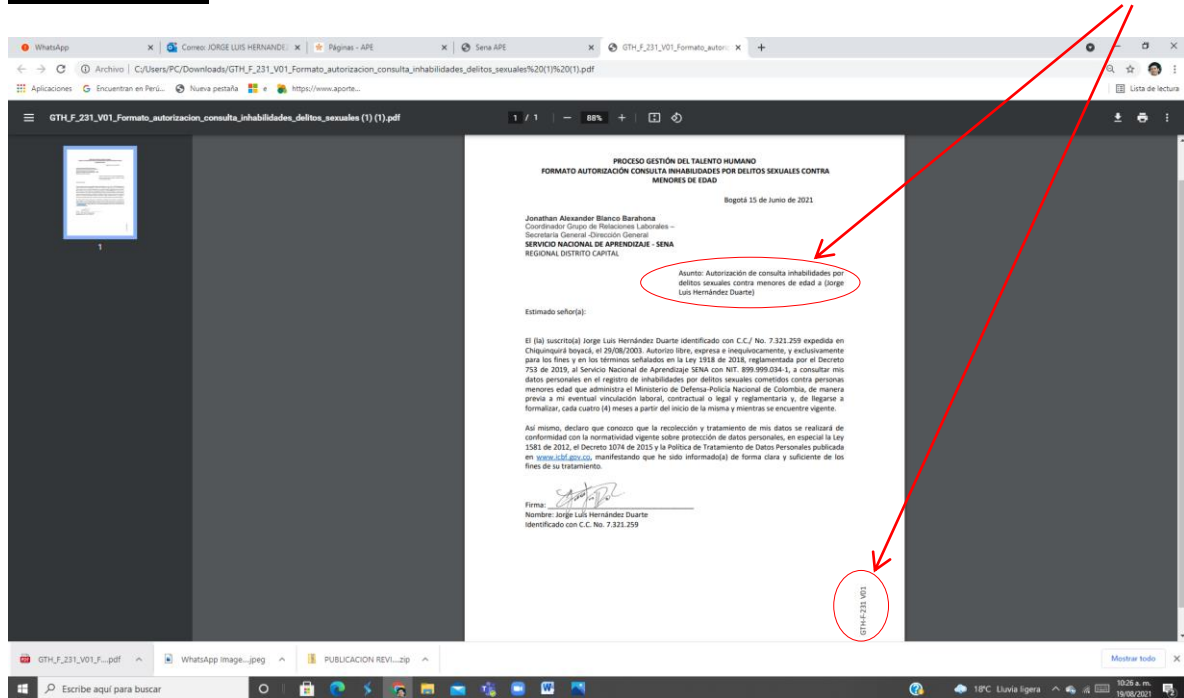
WhatsApp
Correo: JORGE LUIS HERNANDEZ
Páginas - APE
Sena APE
GTH_F_231_V01_Formato_autoriz

Archivo | C:/Users/PC/Downloads/GTH_F_231_V01_Formato_autorizacion_consulta_inhabilidades_delitos_sexuales%20(1)%20(1).pdf

Aplicaciones
Encuentran en Perú...
Nueva pestaña
e
https://www.aporte...
Lista de lectura

GTH_F_231_V01_Formato_autorizacion_consulta_inhabilidades_delitos_sexuales (1) (1).pdf
1 / 1
88%

1

PROCESO GESTIÓN DEL TALENTO HUMANO
FORMATO AUTORIZACIÓN CONSULTA INHABILIDADES POR DELITOS SEXUALES CONTRA MENORES DE EDAD

Bogotá 15 de Junio de 2021

Jonathan Alexander Blanco Barahona
Coordinador Grupo de Relaciones Laborales – Secretaría General -Dirección General
SERVICIO NACIONAL DE APRENDIZAJE - SENA
REGIONAL DISTRITO CAPITAL

Asunto: Autorización de consulta inhabilidades por delitos sexuales contra menores de edad a (Jorge Luis Hernández Duarte)

Estimado señor(a):

El (la) suscrito(a) Jorge Luis Hernández Duarte identificado con C.C./ No. 7.321.259 expedida en Chiquinquirá boyacá, el 29/08/2003. Autorizo libre, expresa e inequívocamente, y exclusivamente para los fines y en los términos señalados en la Ley 1918 de 2018, reglamentada por el Decreto 753 de 2019, al Servicio Nacional de Aprendizaje SENA con NIT. 899.999.034-1, a consultar mis datos personales en el registro de inhabilidades por delitos sexuales cometidos contra personas menores edad que administra el Ministerio de Defensa-Policía Nacional de Colombia, de manera previa a mi eventual vinculación laboral, contractual o legal y reglamentaria y, de llegarse a formalizar, cada cuatro (4) meses a partir del inicio de la misma y mientras se encuentre vigente.

Así mismo, declaro que conozco que la recolección y tratamiento de mis datos se realizará de conformidad con la normatividad vigente sobre protección de datos personales, en especial la Ley 1581 de 2012, el Decreto 1074 de 2015 y la Política de Tratamiento de Datos Personales publicada en www.icbf.gov.co, manifestando que he sido informado(a) de forma clara y suficiente de los fines de su tratamiento.

Firma:
Nombre: Jorge Luis Hernández Duarte
Identificado con C.C. No. 7.321.259

GTH-F-231 V01

GTH_F_231_V01_F....pdf
WhatsApp Image....jpeg
PUBLICACION REVI....zip
Mostrar todo

Escribe aquí para buscar
18°C Lluvia ligera
10:26 a. m.
19/08/2021